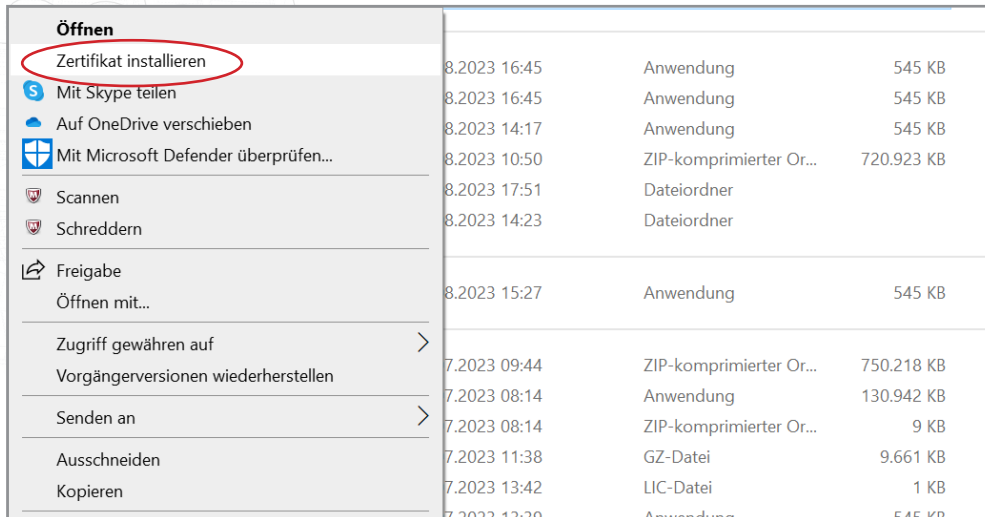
Öffnen
Zertifikat installieren
Mit Skype teilen
Auf OneDrive verschieben
Mit Microsoft Defender überprüfen...
Scannen
Schreddern
Freigabe
Öffnen mit...
Zugriff gewähren auf
Vorgängerversionen wiederherstellen
Senden an
Ausschneiden
Kopieren

| | | |
|---|---|---|
| 8.2023 16:45 | Anwendung | 545 KB |
| 8.2023 16:45 | Anwendung | 545 KB |
| 8.2023 14:17 | Anwendung | 545 KB |
| 8.2023 10:50 | ZIP-komprimierter Or... | 720.923 KB |
| 8.2023 17:51 | Dateiordner | |
| 8.2023 14:23 | Dateiordner | |
| 8.2023 15:27 | Anwendung | 545 KB |
| 7.2023 09:44 | ZIP-komprimierter Or... | 750.218 KB |
| 7.2023 08:14 | Anwendung | 130.942 KB |
| 7.2023 08:14 | ZIP-komprimierter Or... | 9 KB |
| 7.2023 11:38 | GZ-Datei | 9.661 KB |
| 7.2023 13:42 | LIC-Datei | 1 KB |
| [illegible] | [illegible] | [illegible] |